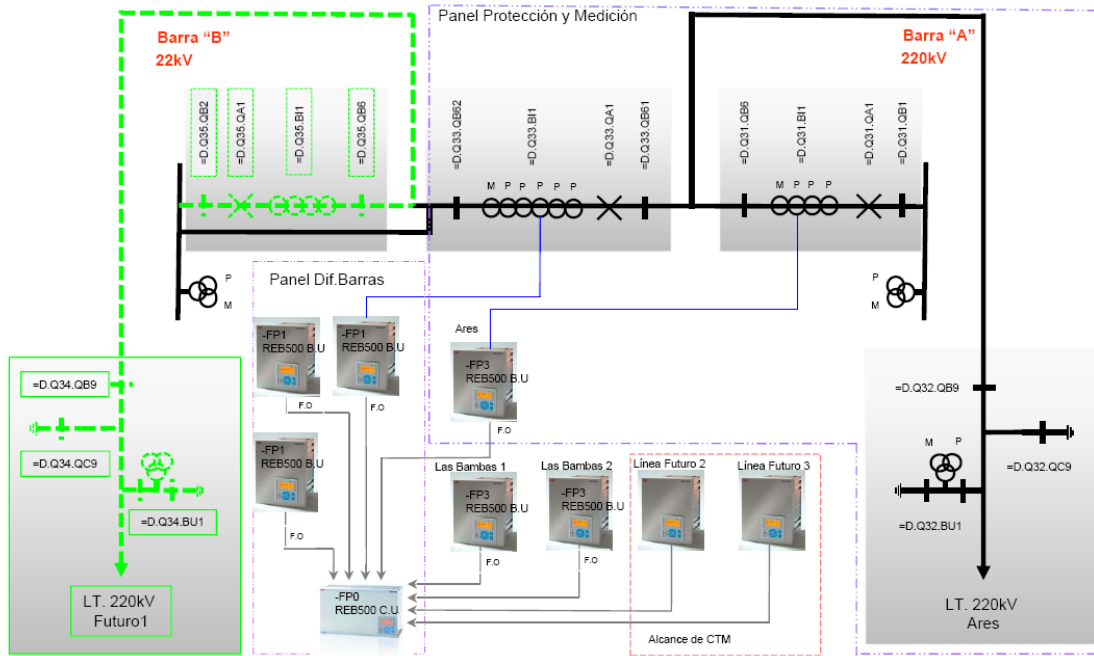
Panel Protección y Medición

Barra "B"
22kV

Barra "A"
220kV

=D.Q35.QB2
=D.Q35.QA1
=D.Q35.BI1
=D.Q35.QB6

=D.Q33.QB62
=D.Q33.BI1
=D.Q33.QA1
=D.Q33.QB61

M P P P P P

=D.Q31.QB6
=D.Q31.BI1
=D.Q31.QA1
=D.Q31.QB1

M P P P

P
M

Panel Dif.Barras

P
M

-FP1
REB500 B.U

-FP1
REB500 B.U

Ares

-FP3
REB500 B.U

=D.Q34.QB9

=D.Q34.QC9

=D.Q34.BU1

F.O

F.O

F.O

-FP1
REB500 B.U

=D.Q32.QB9

M P

=D.Q32.QC9

=D.Q32.BU1

Las Bambas 1

-FP3
REB500 B.U

Las Bambas 2

-FP3
REB500 B.U

Línea Futuro 2

Línea Futuro 3

F.O

F.O

F.O

-FP0
REB500 C.U

LT. 220kV
Futuro1

Alcance de CTM

LT. 220kV
Ares